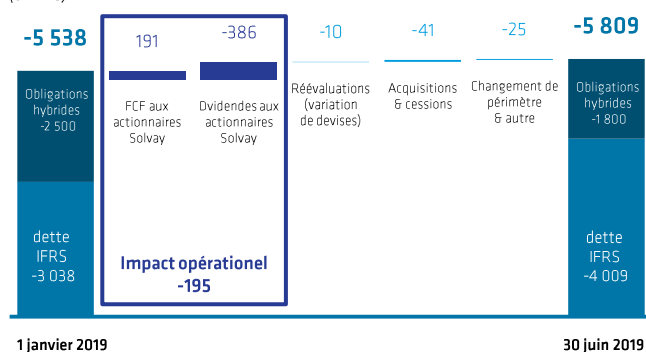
-5 538

Obligations hybrides -2 500

dette IFRS -3 038

191

FCF aux actionnaires Solvay

-386

Dividendes aux actionnaires Solvay

Impact opérationel -195

-10

Réévaluations (variation de devises)

-41

Acquisitions & cessions

-25

Changement de périmètre & autre

-5 809

Obligations hybrides -1 800

dette IFRS -4 009

1 janvier 2019

30 juin 2019